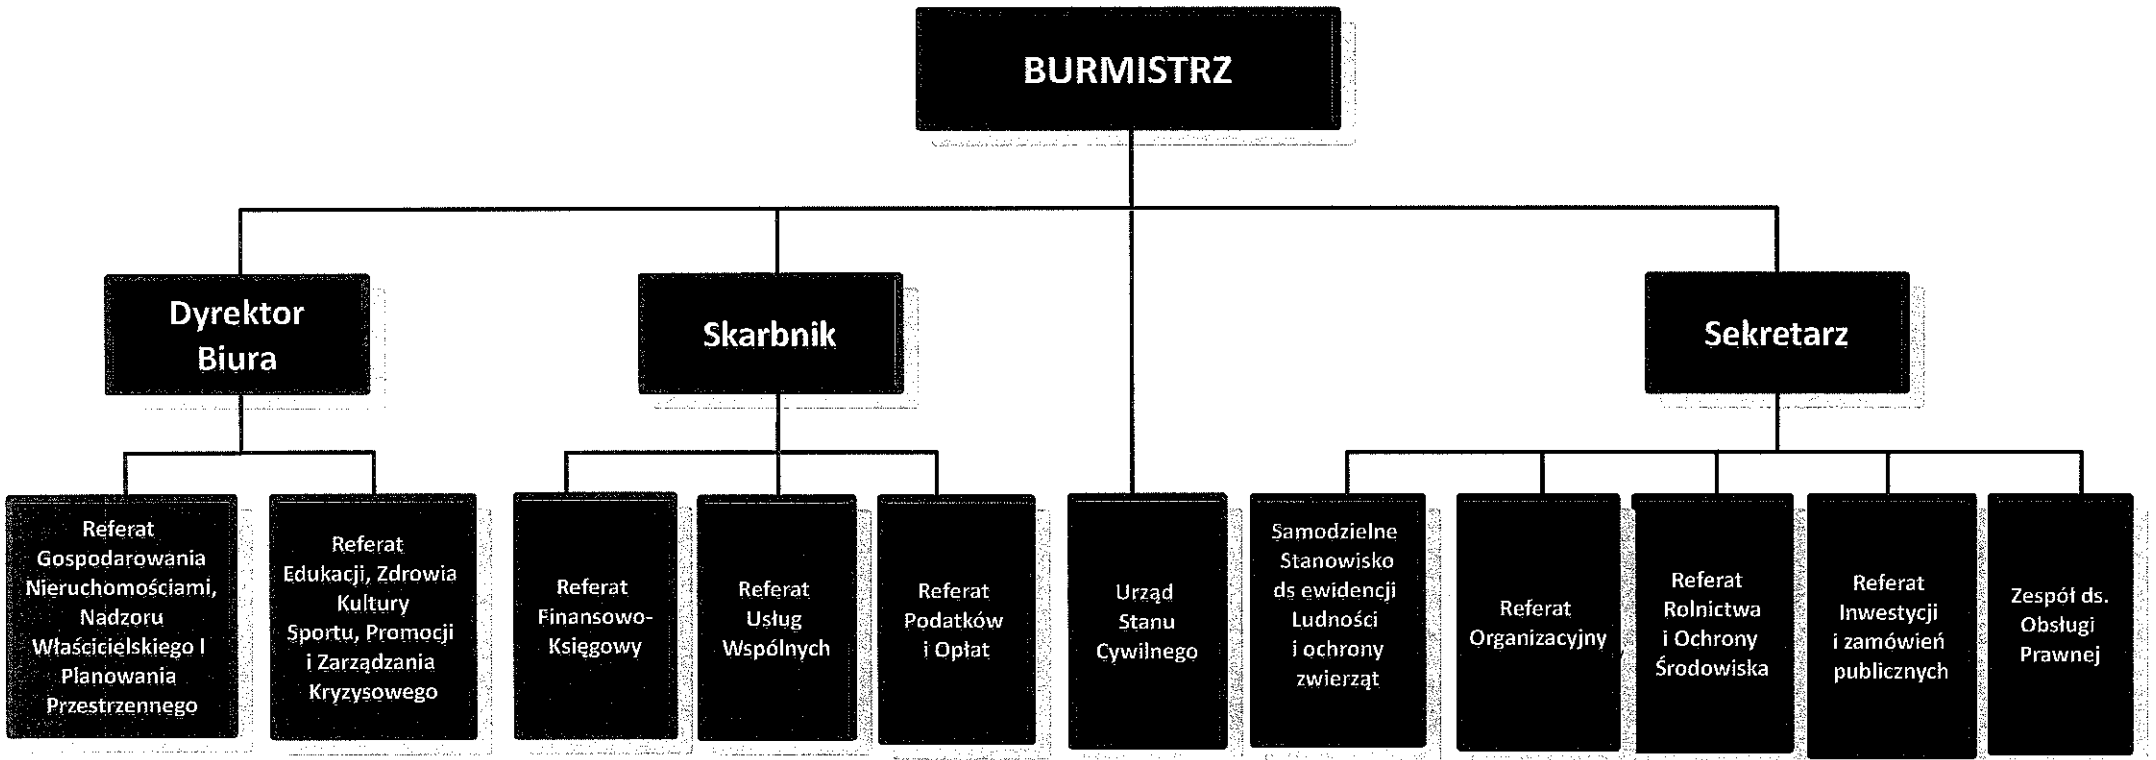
BURMISTRZ

Dyrektor Biura

Skarbnik

Sekretarz

Referat Gospodarowania Nieruchomościami, Nadzoru Właścicielskiego I Planowania Przestrzennego

Referat Edukacji, Zdrowia Kultury Sportu, Promocji i Zarządzania Kryzysowego

Referat Finansowo-Księgowy

Referat Usług Wspólnych

Referat Podatków i Opłat

Urząd Stanu Cywilnego

Samodzielne Stanowisko ds ewidencji Ludności i ochrony zwierząt

Referat Organizacyjny

Referat Rolnictwa i Ochrony Środowiska

Referat Inwestycji i zamówień publicznych

Zespół ds. Obsługi Prawnej